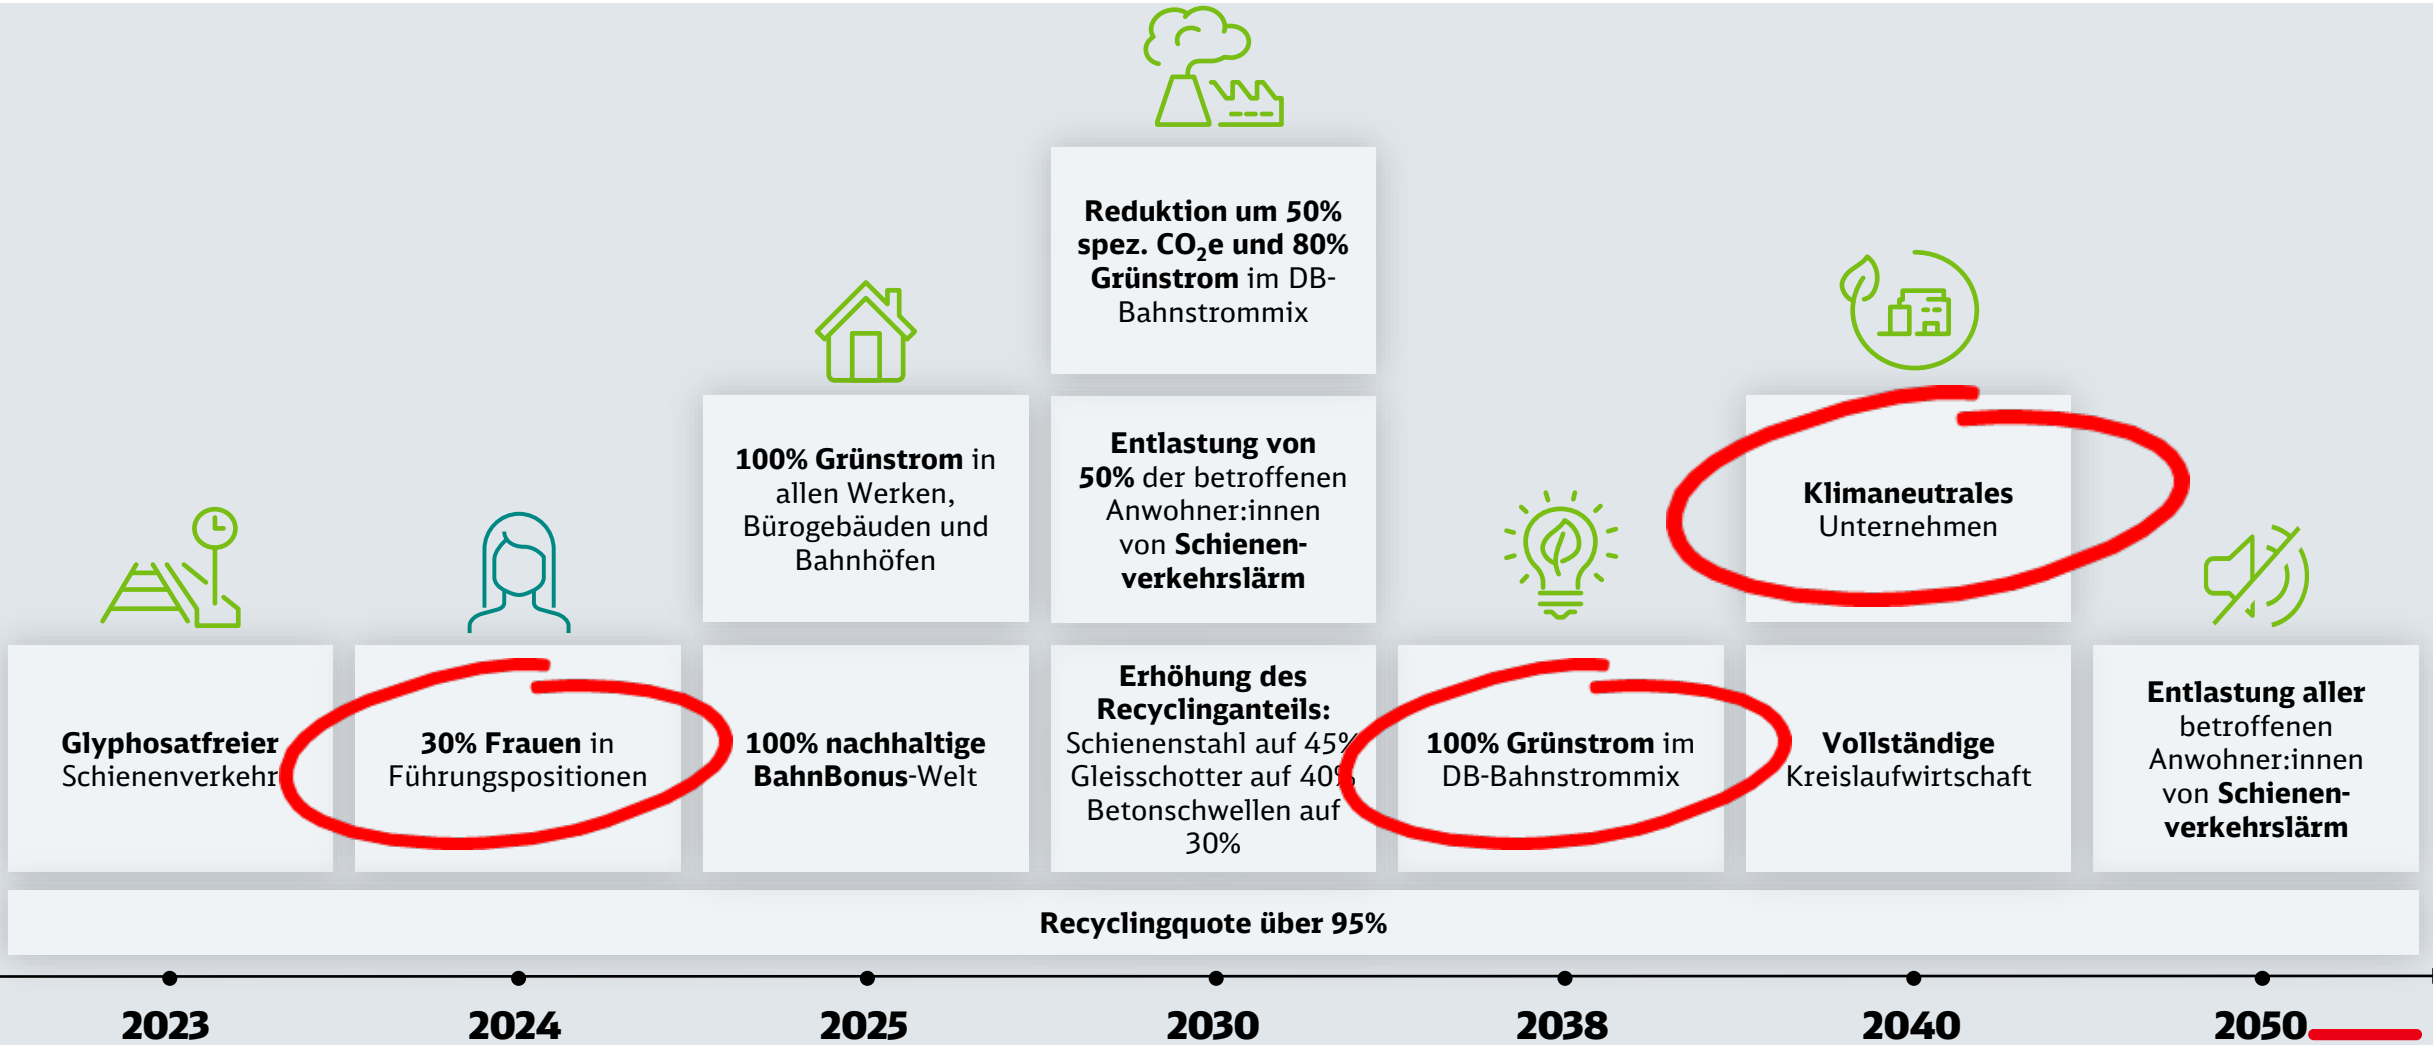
Reduktion um 50% spez. $CO_2$e und 80% Grünstrom im DB-Bahnstrommix

100% Grünstrom in allen Werken, Bürogebäuden und Bahnhöfen

Entlastung von 50% der betroffenen Anwohner:innen von Schienenverkehrslärm

Klimaneutrales Unternehmen

Glyphosatfreier Schienenverkehr

30% Frauen in Führungspositionen

100% nachhaltige BahnBonus-Welt

Erhöhung des Recyclinganteils: Schienenstahl auf 45% Gleisschotter auf 40% Betonschwellen auf 30%

100% Grünstrom im DB-Bahnstrommix

Vollständige Kreislaufwirtschaft

Entlastung aller betroffenen Anwohner:innen von Schienenverkehrslärm

Recyclingquote über 95%

2023

2024

2025

2030

2038

2040

2050